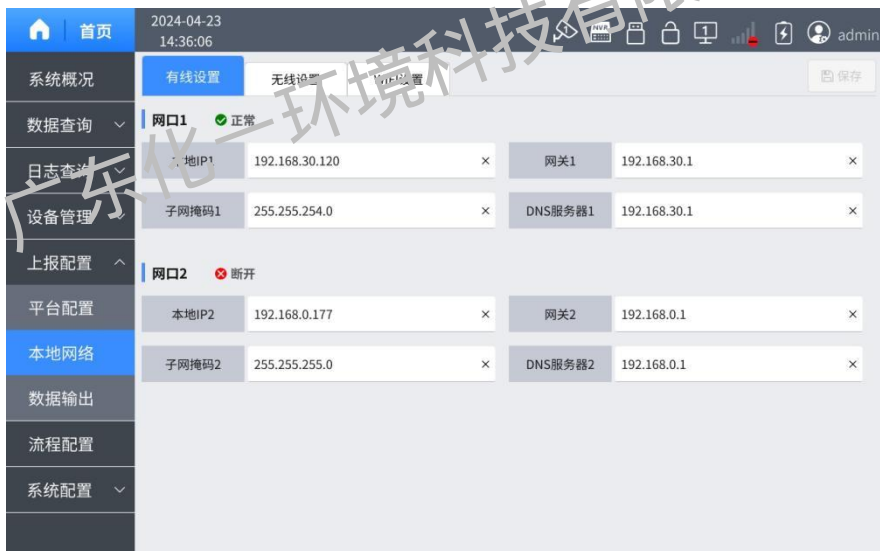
首页
2024-04-23
14:36:06
NVR
admin

系统概况
数据查询
日志查询
设备管理
上报配置
平台配置
本地网络
数据输出
流程配置
系统配置

有线设置
无线设置
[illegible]设置
保存

网口1 正常

| 本地IP1 | 192.168.30.120 | × | 网关1 | 192.168.30.1 | × |
|---|---|---|---|---|---|
| 子网掩码1 | 255.255.254.0 | × | DNS服务器1 | 192.168.30.1 | × |

网口2 断开

| 本地IP2 | 192.168.0.177 | × | 网关2 | 192.168.0.1 | × |
|---|---|---|---|---|---|
| 子网掩码2 | 255.255.255.0 | × | DNS服务器2 | 192.168.0.1 | × |

广东化一环境科技有限